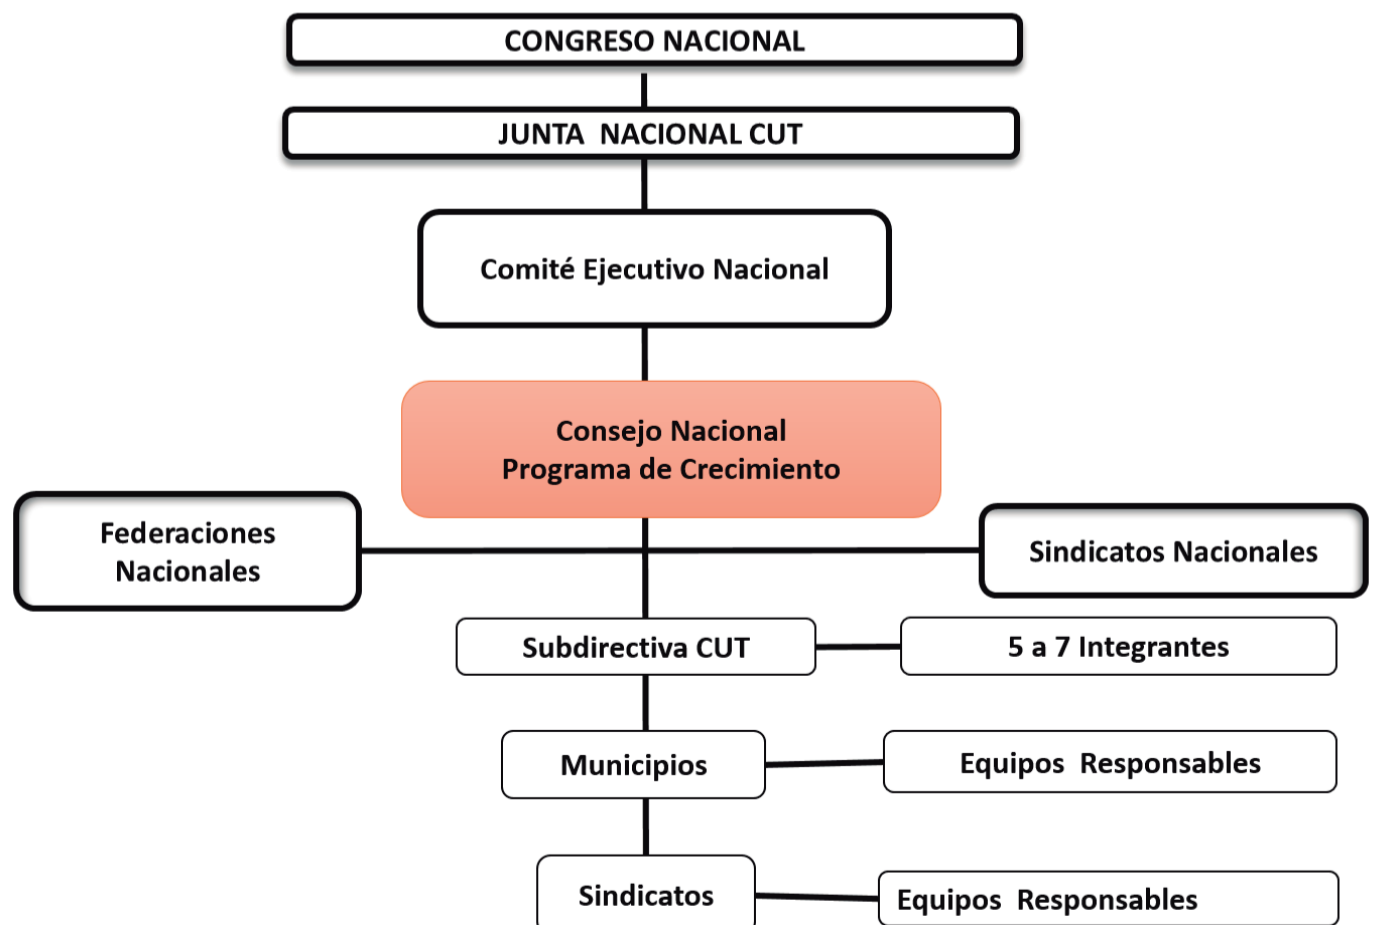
CONGRESO NACIONAL

JUNTA NACIONAL CUT

Comité Ejecutivo Nacional

Consejo Nacional
Programa de Crecimiento

Federaciones Nacionales

Sindicatos Nacionales

Subdirectiva CUT

5 a 7 Integrantes

Municipios

Equipos Responsables

Sindicatos

Equipos Responsables